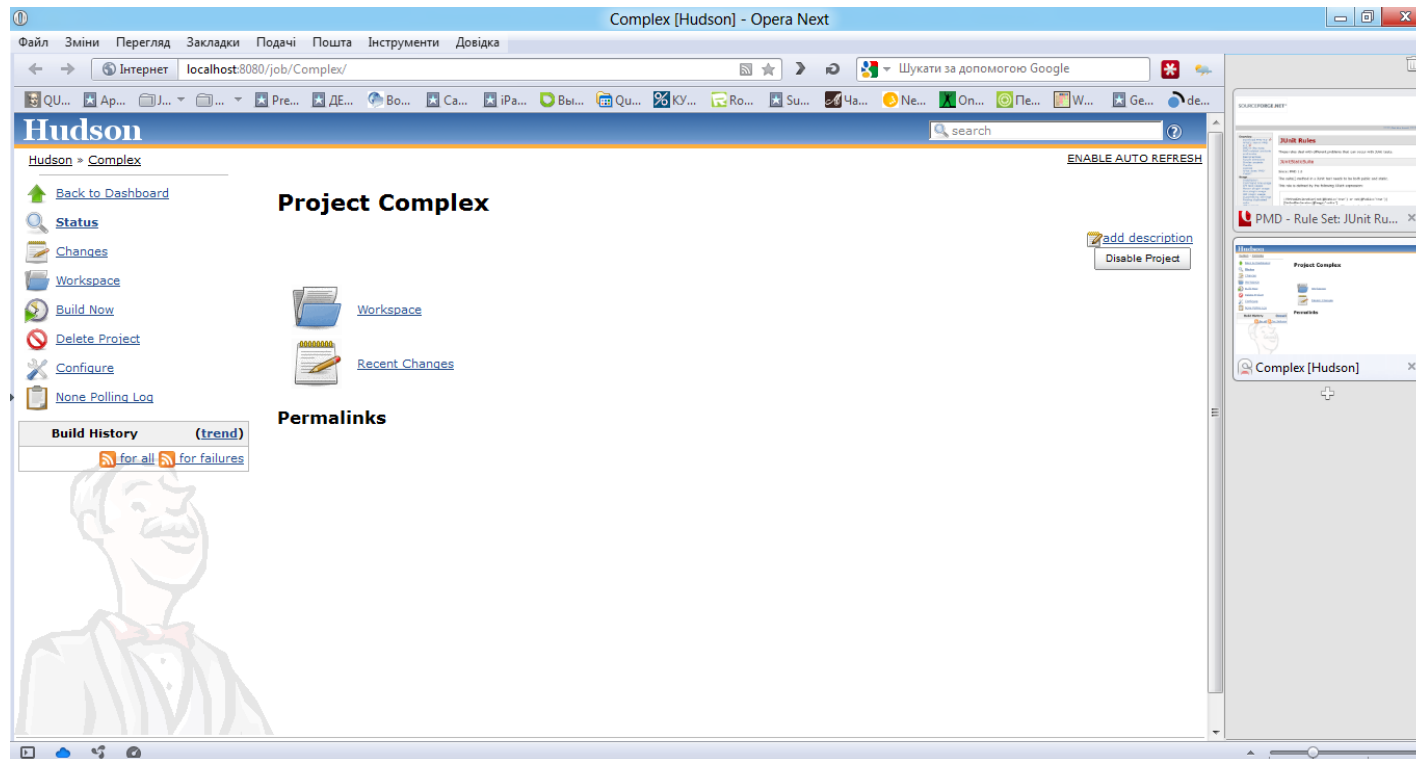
Complex [Hudson] - Opera Next

Файл Зміни Перегляд Закладки Подачі Пошта Інструменти Довідка

Інтернет localhost:8080/job/Complex/

Шукати за допомогою Google

QU... Ap... J... Pre... ДЕ... Bo... Ca... iPa... Вы... Qu... КУ... Ro... Su... Ча... Ne... On... Пе... W... Ge... de...

Hudson

search

Hudson » Complex

ENABLE AUTO REFRESH

Back to Dashboard

Status

Changes

Workspace

Build Now

Delete Project

Configure

None Polling Log

Build History (trend)

for all for failures

Project Complex

add description

Disable Project

Workspace

Recent Changes

Permalinks

PMD - Rule Set: JUnit Ru...

Complex [Hudson]